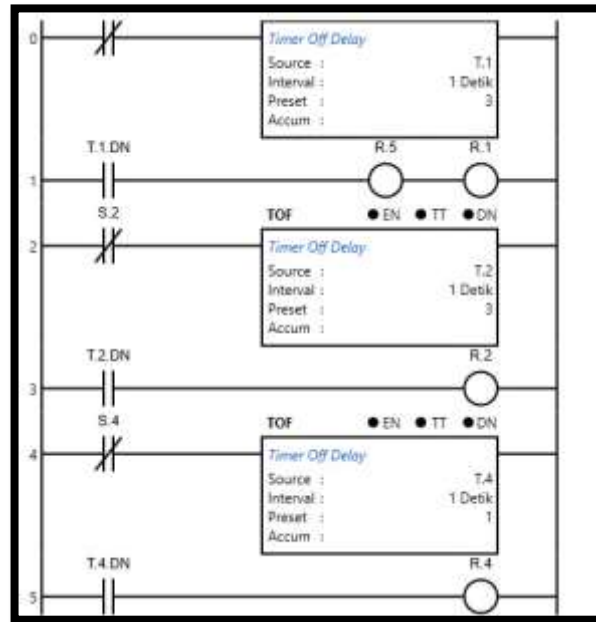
0

Timer Off Delay
Source : T.1
Interval : 1 Detik
Preset : 3
Accum :

T.1.DN
1
R.5
R.1

S.2
2
TOF
● EN ● TT ● DN
Timer Off Delay
Source : T.2
Interval : 1 Detik
Preset : 3
Accum :

T.2.DN
3
R.2

S.4
4
TOF
● EN ● TT ● DN
Timer Off Delay
Source : T.4
Interval : 1 Detik
Preset : 1
Accum :

T.4.DN
5
R.4